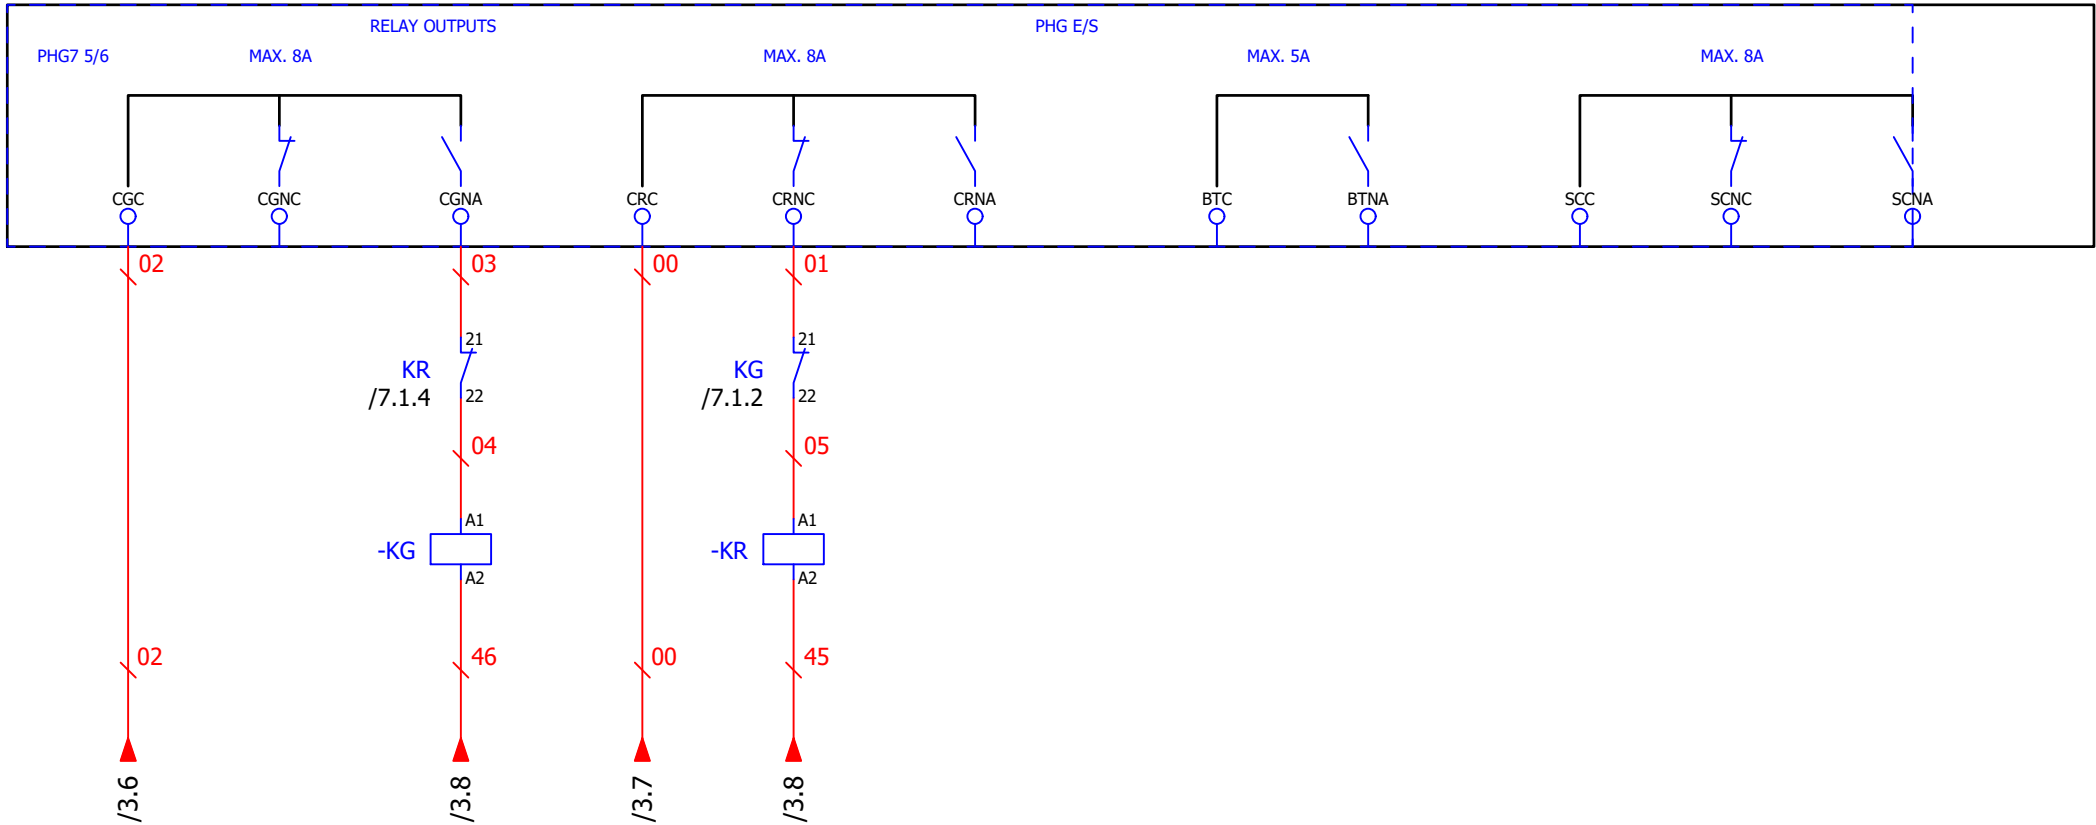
RELAY OUTPUTS

PHG E/S

PHG7 5/6

MAX. 8A

MAX. 8A

MAX. 5A

MAX. 8A

CGC CGNC CGNA CRC CRNC CRNA BTC BTNA SCC SCNC SCNA

02 03 00 01

21

KR
/7.1.4

22

21

KG
/7.1.2

22

04 05

A1

-KG

A2

A1

-KR

A2

02 46 00 45

/3.6 /3.8 /3.7 /3.8